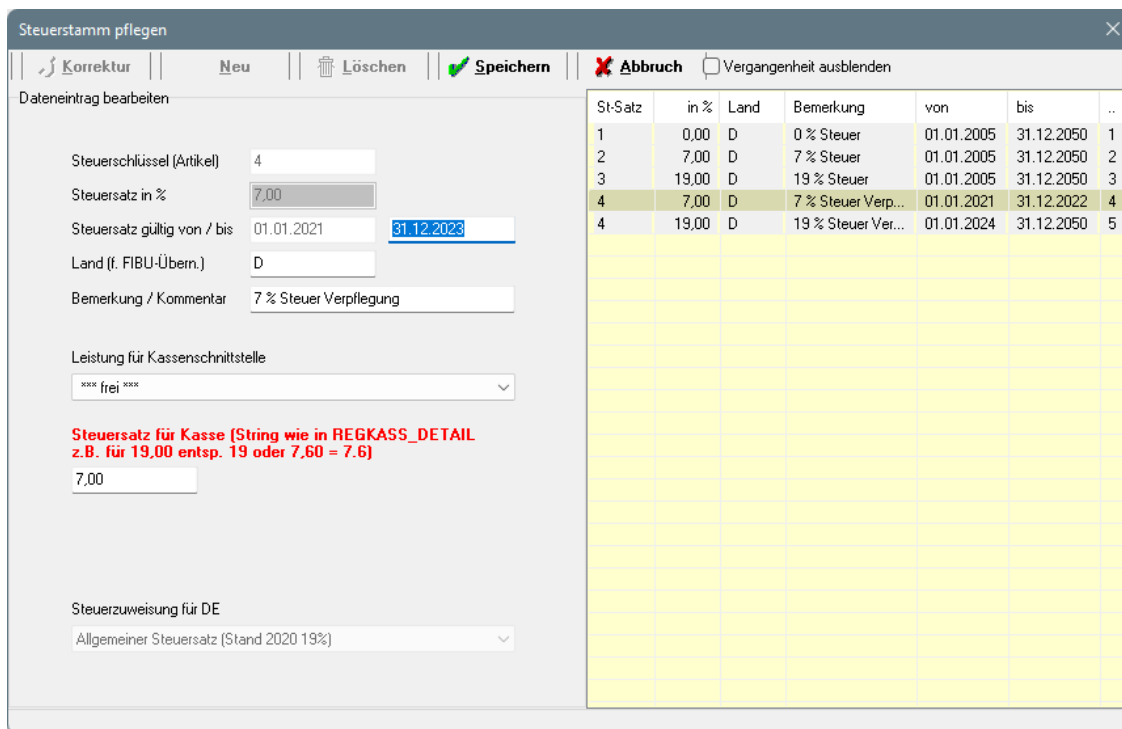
Steuerstamm pflegen

Korrektur | Neu | Löschen | Speichern | Abbruch | Vergangenheit ausblenden

Dateneintrag bearbeiten

Steuerschlüssel (Artikel) 4

Steuersatz in % 7,00

Steuersatz gültig von / bis 01.01.2021 31.12.2023

Land (f. FIBU-Übern.) D

Bemerkung / Kommentar 7 % Steuer Verpflegung

Leistung für Kassenschnittstelle

*** frei ***

Steuersatz für Kasse (String wie in REGKASS_DETAIL z.B. für 19,00 entsp. 19 oder 7,60 = 7.6)

7,00

Steuerzuweisung für DE

Allgemeiner Steuersatz (Stand 2020 19%)

| St-Satz | in % | Land | Bemerkung | von | bis | .. |
|---|---|---|---|---|---|---|
| 1 | 0,00 | D | 0 % Steuer | 01.01.2005 | 31.12.2050 | 1 |
| 2 | 7,00 | D | 7 % Steuer | 01.01.2005 | 31.12.2050 | 2 |
| 3 | 19,00 | D | 19 % Steuer | 01.01.2005 | 31.12.2050 | 3 |
| 4 | 7,00 | D | 7 % Steuer Verp... | 01.01.2021 | 31.12.2022 | 4 |
| 4 | 19,00 | D | 19 % Steuer Ver... | 01.01.2024 | 31.12.2050 | 5 |